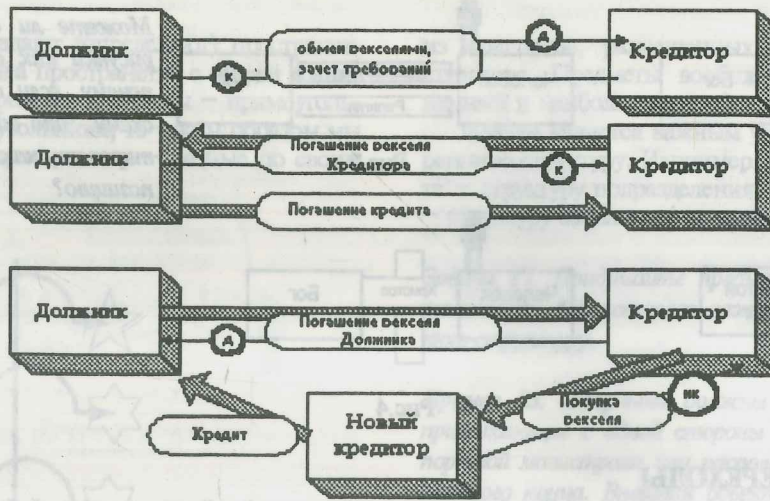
Должник

обмен векселями, зачет требований

Д

К

Кредитор

Должник

Погашение векселя Кредитора

К

Кредитор

Погашение кредита

Должник

Погашение векселя Должника

Д

Кредитор

НК

Покупка векселя

Кредит

Новый кредитор